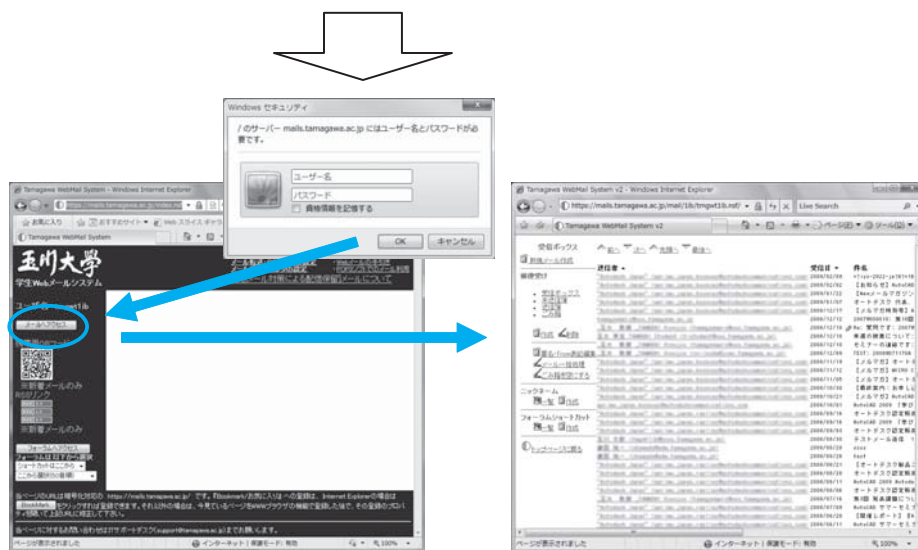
Windows セキュリティ

/ のサーバー mails.tamagawa.ac.jp にはユーザー名とパスワードが必要です。

ユーザー名
パスワード
資格情報を記憶する

OK キャンセル

Tamagawa WebMail System - Windows Internet Explorer

https://mails.tamagawa.ac.jp/index.ht

お気に入り おすすめサイト Web スライス ギャラ

Tamagawa WebMail System

玉川大學
学生Webメールシステム

メールへアクセス

※新着メールのみ
RSSリンク

※新着メールのみ

フォーラムへアクセス
フォーラムは以下から選択
ショートカットはここから
ここから選択(お客様)

当ページのURLは暗号化対応の https://mails.tamagawa.ac.jp/ です。『Bookmark/お気に入り』への登録は、Internet Explorerの場合は Bookmark をクリックすれば登録できます。

当ページに対するお問い合わせはIT サポートデスク(support@tamagawa.ac.jp)までお願いします。

ページが表示されました インターネット | 保護モード: 有効 100%

Tamagawa WebMail System v2 - Windows Internet Explorer

https://mails.tamagawa.ac.jp/mail/18/tmgwt18.nsf/

Live Search

Tamagawa WebMail System v2

受信ボックス
新規メール作成

差出人 受信日 件名

ページが表示されました インターネット | 保護モード: 有効 100%